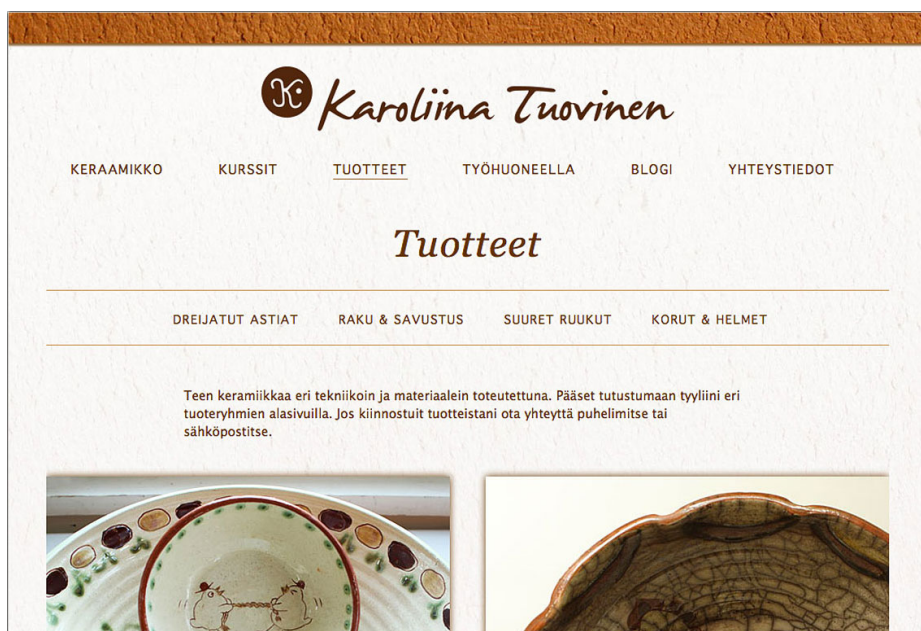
KT Karoliina Tuovinen

KERAAMIKKO KURSSIT TUOTTEET TYÖHUONEELLA BLOGI YHTEYSTIEDOT

Tuotteet

DREIJATUT ASTIAT RAKU & SAVUSTUS SUURET RUUKUT KORUT & HELMET

Teen keramiikkaa eri tekniikoin ja materiaalein toteutettuna. Pääset tutustumaan tyyliini eri tuoteryhmien alasivuilla. Jos kiinnostuit tuotteistani ota yhteyttä puhelimitse tai sähköpostitse.